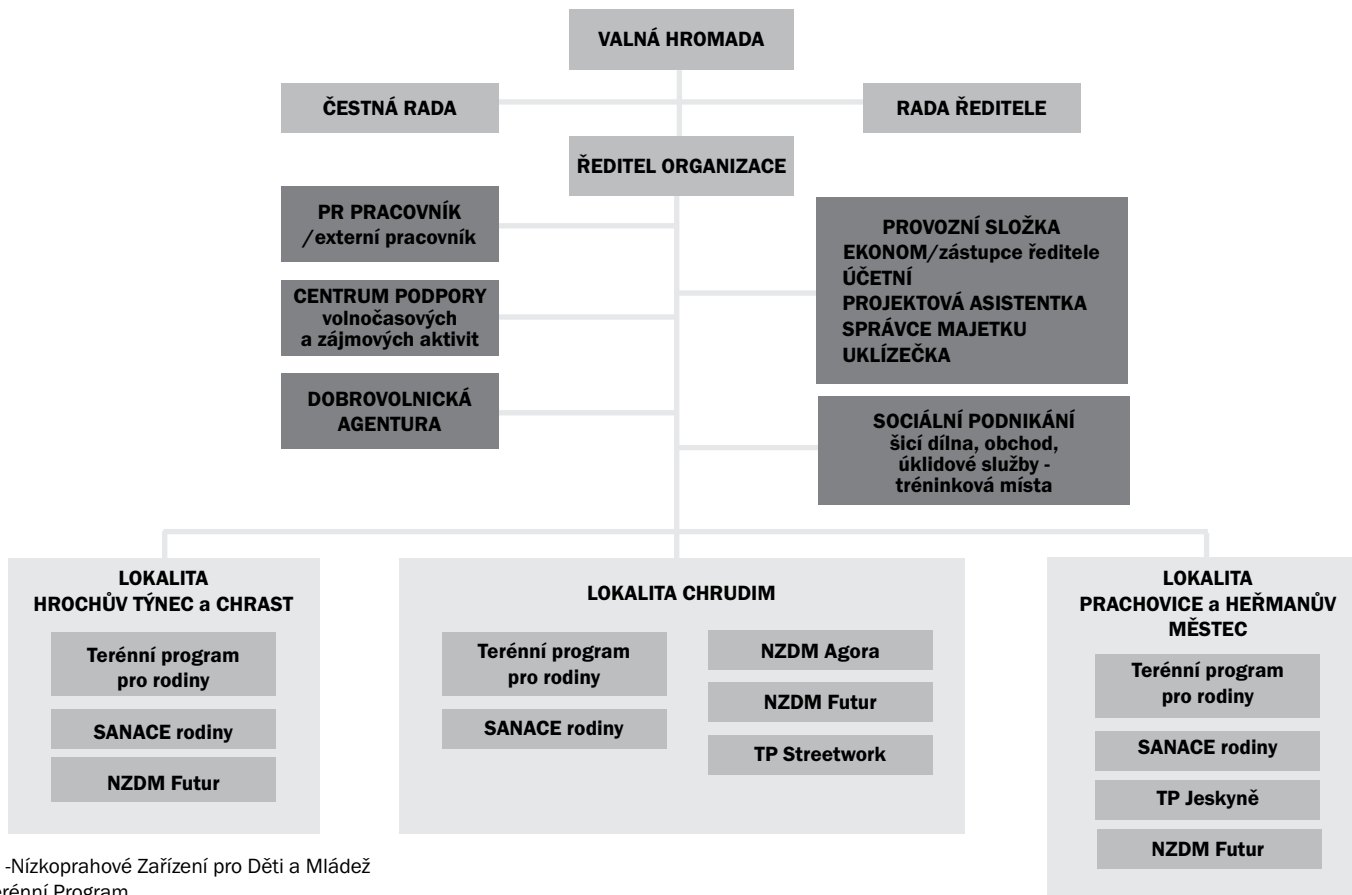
VALNÁ HROMADA

ČESTNÁ RADA

RADA ŘEDITELE

ŘEDITEL ORGANIZACE

PR PRACOVNÍK /externí pracovník

CENTRUM PODPORY volnočasových a zájmových aktivit

DOBROVOLNICKÁ AGENTURA

PROVOZNÍ SLOŽKA
EKONOM/zástupce ředitele
ÚČETNÍ
PROJEKTOVÁ ASISTENTKA
SPRÁVCE MAJETKU
UKLÍZEČKA

SOCIÁLNÍ PODNIKÁNÍ
šicí dílna, obchod, úklidové služby - tréninková místa

LOKALITA HROCHŮV TÝNEC a CHRAST

Terénní program pro rodiny

SANACE rodiny

NZDM Futur

LOKALITA CHRUDIM

Terénní program pro rodiny

SANACE rodiny

NZDM Agora

NZDM Futur

TP Streetwork

LOKALITA PRACHOVICE a HEŘMANŮV MĚSTEC

Terénní program pro rodiny

SANACE rodiny

TP Jeskyně

NZDM Futur

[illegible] -Nízkoprahové Zařízení pro Děti a Mládež
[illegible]erénní Program